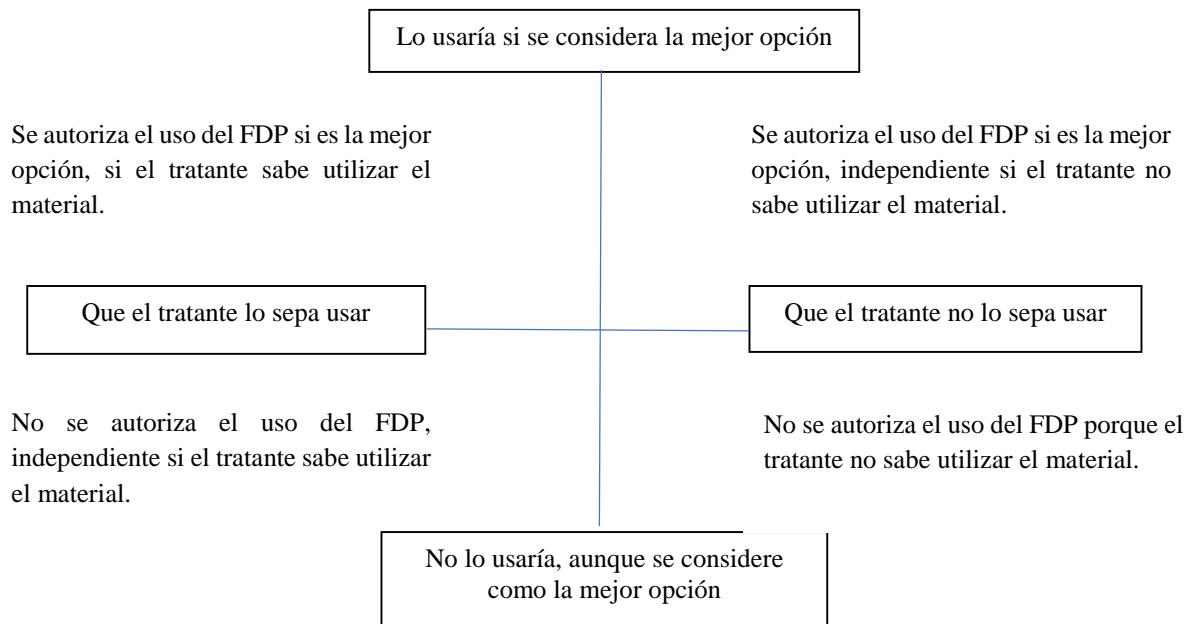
Lo usaría si se considera la mejor opción

Se autoriza el uso del FDP si es la mejor opción, si el tratante sabe utilizar el material.

Se autoriza el uso del FDP si es la mejor opción, independiente si el tratante no sabe utilizar el material.

Que el tratante lo sepa usar

Que el tratante no lo sepa usar

No se autoriza el uso del FDP, independiente si el tratante sabe utilizar el material.

No se autoriza el uso del FDP porque el tratante no sabe utilizar el material.

No lo usaría, aunque se considere como la mejor opción